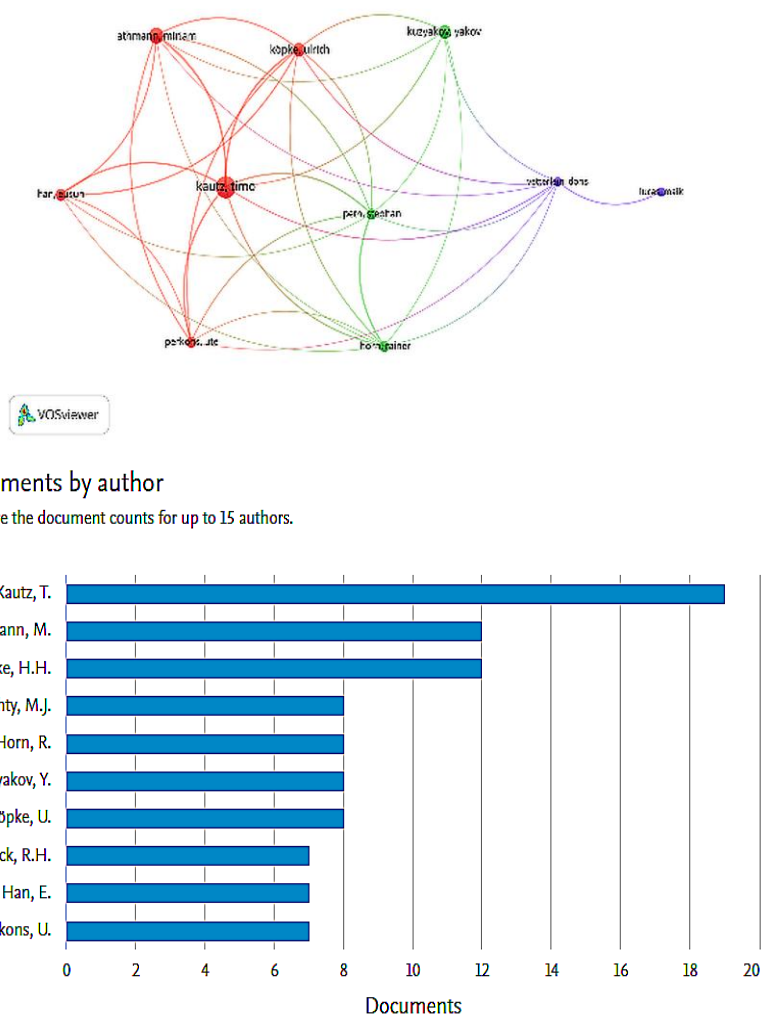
athmann, miriam
köpke, ulrich
kuzyakov, yakov
han, eusun
kautz, timo
vetterlein, doris
lucas, maik
peth, stephan
perkons, ute
horn, rainer

VOSviewer

ments by author

e the document counts for up to 15 authors.

Kautz, T.
ann, M.
ke, H.H.
nty, M.J.
Horn, R.
vakov, Y.
öpke, U.
ck, R.H.
Han, E.
kons, U.

0 2 4 6 8 10 12 14 16 18 20

Documents